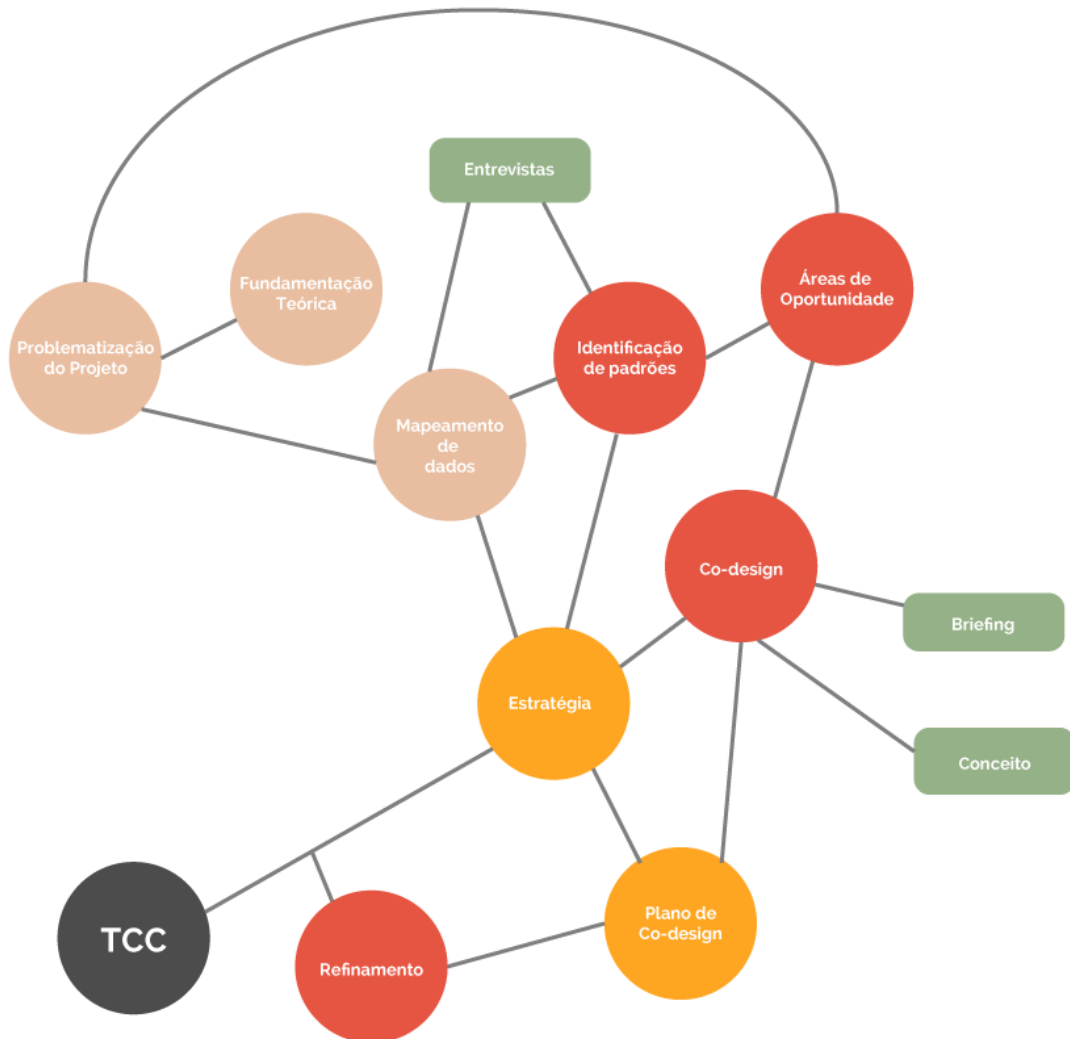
Entrevistas

Fundamentação Teórica

Áreas de Oportunidade

Problematização do Projeto

Identificação de padrões

Mapeamento de dados

Co-design

Briefing

Estratégia

Conceito

TCC

Refinamento

Plano de Co-design